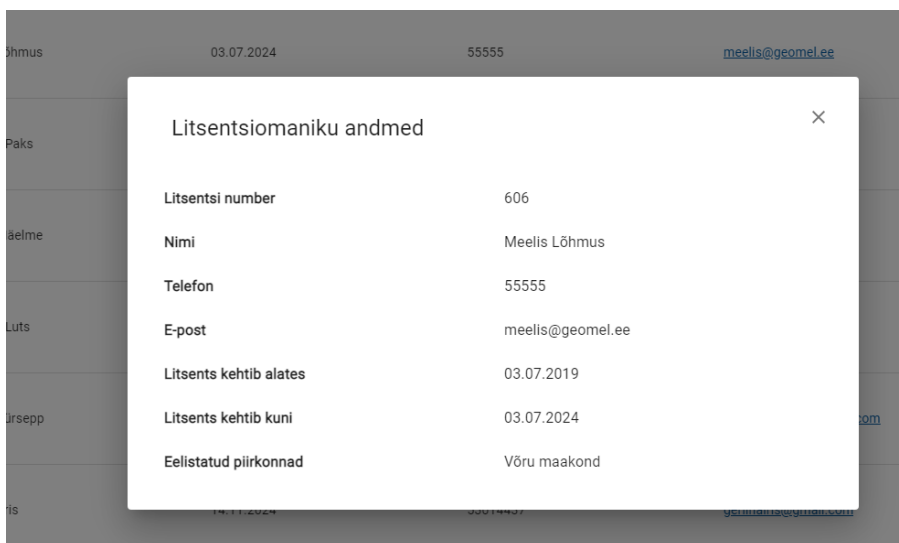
õhmus 03.07.2024 55555 meelis@geomel.ee

Paks

äelme

Luts

ürsepp .com

ris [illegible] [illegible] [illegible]

Litsentsiomaniku andmed

×

| | |
|---|---|
| Litsentsi number | 606 |
| Nimi | Meelis Lõhmus |
| Telefon | 55555 |
| E-post | meelis@geomel.ee |
| Litsents kehtib alates | 03.07.2019 |
| Litsents kehtib kuni | 03.07.2024 |
| Eelistatud piirkonnad | Võru maakond |